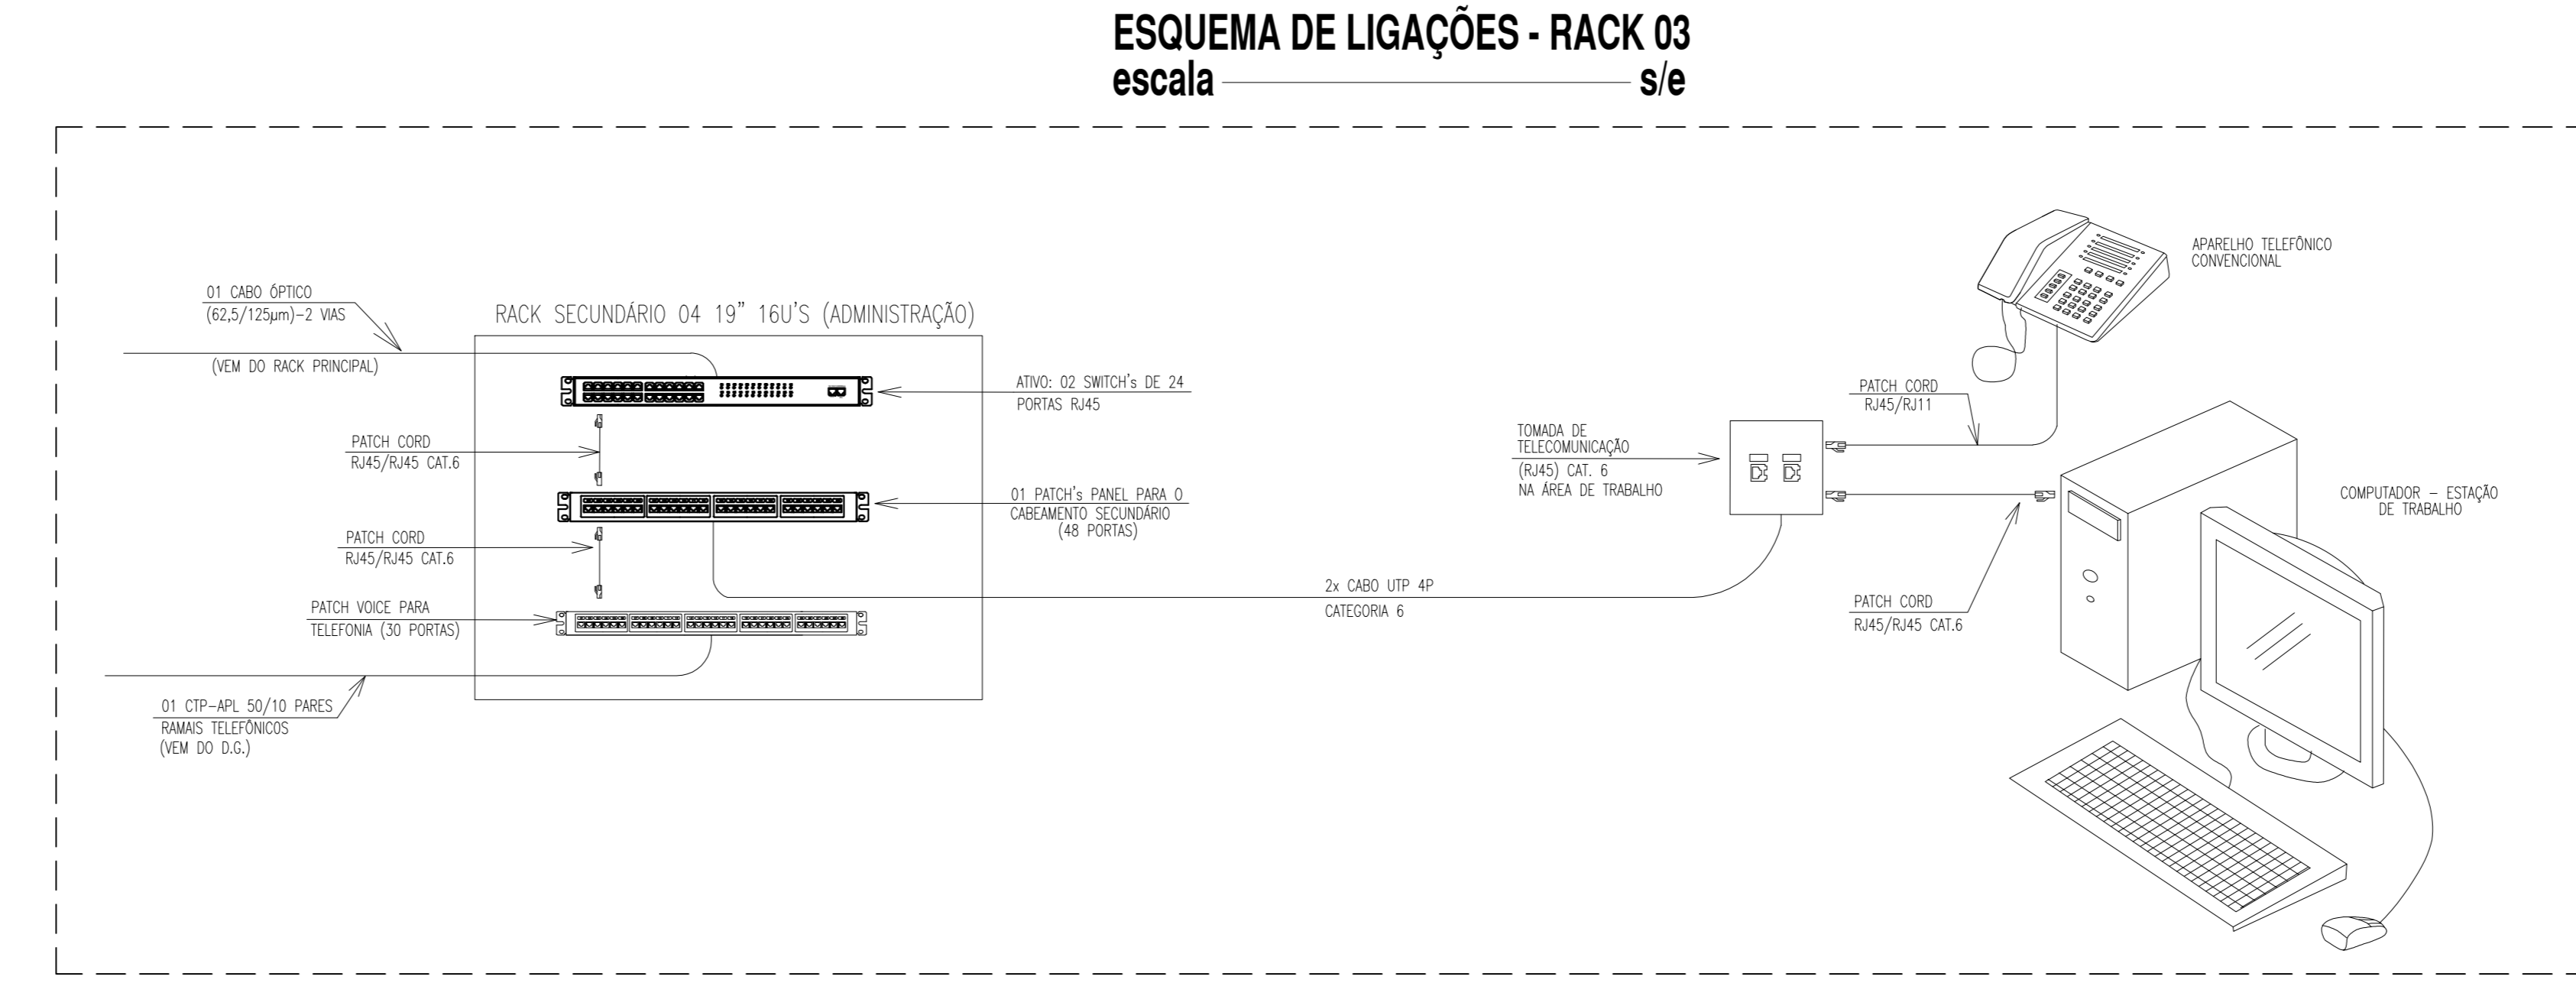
ESQUEMA DE LIGAÇÕES - RACK 03
escala s/e

01 CABO ÓPTICO
(62,5/125μm)-2 VIAS

(VEM DO RACK PRINCIPAL)

RACK SECUNDÁRIO 04 19" 16U'S (ADMINISTRAÇÃO)

ATIVO: 02 SWITCH's DE 24
PORTAS RJ45

PATCH CORD
RJ45/RJ45 CAT.6

01 PATCH's PANEL PARA O
CABEAMENTO SECUNDÁRIO
(48 PORTAS)

PATCH CORD
RJ45/RJ45 CAT.6

PATCH VOICE PARA
TELEFONIA (30 PORTAS)

01 CTP-APL 50/10 PARES
RAMAIS TELEFÔNICOS
(VEM DO D.G.)

2x CABO UTP 4P
CATEGORIA 6

TOMADA DE
TELECOMUNICAÇÃO
(RJ45) CAT. 6
NA ÁREA DE TRABALHO

PATCH CORD
RJ45/RJ11

APARELHO TELEFÔNICO
CONVENCIONAL

PATCH CORD
RJ45/RJ45 CAT.6

COMPUTADOR – ESTAÇÃO
DE TRABALHO